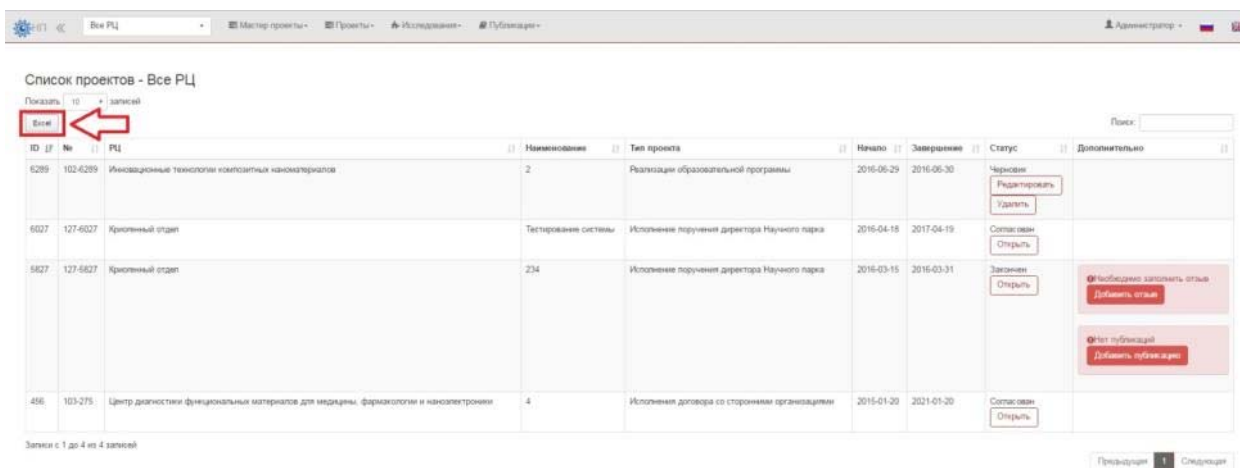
Все РЦ Мастер проекты Проекты Исследования Публикации Администратор

Список проектов - Все РЦ

Показать 10 записей

Excel

Поиск:

| ID | № | РЦ | Наименование | Тип проекта | Начало | Завершение | Статус | Дополнительно |
|---|---|---|---|---|---|---|---|---|
| 6289 | 102-6289 | Инновационные технологии композитных наноматериалов | 2 | Реализация образовательной программы | 2016-06-29 | 2016-06-30 | Черновик Редактировать Удалить | |
| 6027 | 127-6027 | Криогенный отдел | Тестирование системы | Исполнение поручения директора Научного парка | 2016-04-18 | 2017-04-19 | Согласован Открыть | |
| 5827 | 127-5827 | Криогенный отдел | 234 | Исполнение поручения директора Научного парка | 2016-03-15 | 2016-03-31 | Закончен Открыть | Необходимо заполнить отзыв Добавить отзыв Нет публикаций Добавить публикацию |
| 456 | 103-275 | Центр диагностики функциональных материалов для медицины, фармакологии и наноэлектроники | 4 | Исполнения договора со сторонними организациями | 2015-01-20 | 2021-01-20 | Согласован Открыть | |

Записи с 1 до 4 из 4 записей

Предыдущая 1 Следующая